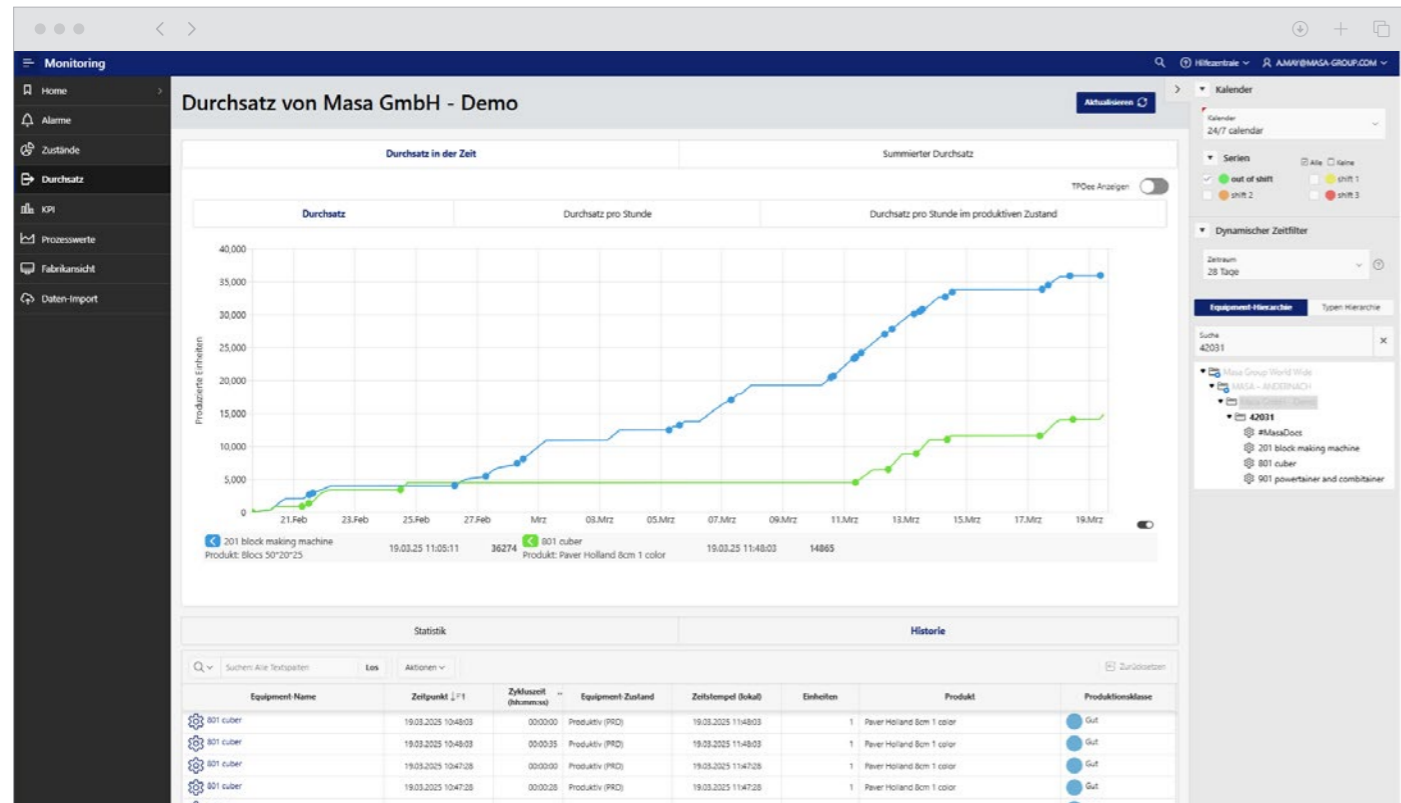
Monitoring

Hilfezentrale A.MAY@MASA-GROUP.COM

Home
Alarme
Zustände
Durchsatz
KPI
Prozesswerte
Fabrikansicht
Daten-Import

Durchsatz von Masa GmbH - Demo

Aktualisieren

Durchsatz in der Zeit | Summierter Durchsatz

TPOee Anzeigen

Durchsatz | Durchsatz pro Stunde | Durchsatz pro Stunde im produktiven Zustand

40,000
35,000
30,000
25,000
20,000
15,000
10,000
5,000
0

Produzierte Einheiten

21.Feb 23.Feb 25.Feb 27.Feb Mrz 03.Mrz 05.Mrz 07.Mrz 09.Mrz 11.Mrz 13.Mrz 15.Mrz 17.Mrz 19.Mrz

201 block making machine
Produkt: Blocs 50*20*25
19.03.25 11:05:11
36274
801 cuber
Produkt: Paver Holland 8cm 1 color
19.03.25 11:48:03
14865

Statistik | Historie

Suchen: Alle Textspalten Los Aktionen Zurücksetzen

| Equipment-Name | Zeitpunkt ↓F1 | Zykluszeit (hh:mm:ss) | Equipment-Zustand | Zeitstempel (lokal) | Einheiten | Produkt | Produktionsklasse |
|---|---|---|---|---|---|---|---|
| 801 cuber | 19.03.2025 10:48:03 | 00:00:00 | Produktiv (PRD) | 19.03.2025 11:48:03 | 1 | Paver Holland 8cm 1 color | Gut |
| 801 cuber | 19.03.2025 10:48:03 | 00:00:35 | Produktiv (PRD) | 19.03.2025 11:48:03 | 1 | Paver Holland 8cm 1 color | Gut |
| 801 cuber | 19.03.2025 10:47:28 | 00:00:00 | Produktiv (PRD) | 19.03.2025 11:47:28 | 1 | Paver Holland 8cm 1 color | Gut |
| 801 cuber | 19.03.2025 10:47:28 | 00:00:28 | Produktiv (PRD) | 19.03.2025 11:47:28 | 1 | Paver Holland 8cm 1 color | Gut |

Kalender
Kalender
24/7 calendar

Serien
Alle Keine
out of shift
shift 1
shift 2
shift 3

Dynamischer Zeitfilter
Zeitraum
28 Tage

Equipment-Hierarchie | Typen Hierarchie

Suche
42031

Masa Group World Wide
MASA - ANDERNACH
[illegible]
42031
#MasaDocs
201 block making machine
801 cuber
901 powertainer and combitainer